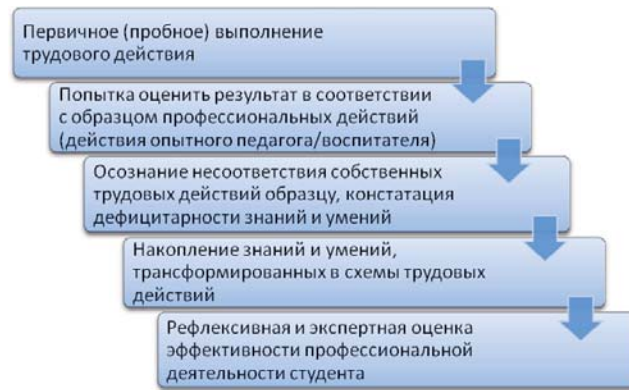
Первичное (пробное) выполнение трудового действия

Попытка оценить результат в соответствии с образцом профессиональных действий (действия опытного педагога/воспитателя)

Осознание несоответствия собственных трудовых действий образцу, констатация дефицитарности знаний и умений

Накопление знаний и умений, трансформированных в схемы трудовых действий

Рефлексивная и экспертная оценка эффективности профессиональной деятельности студента